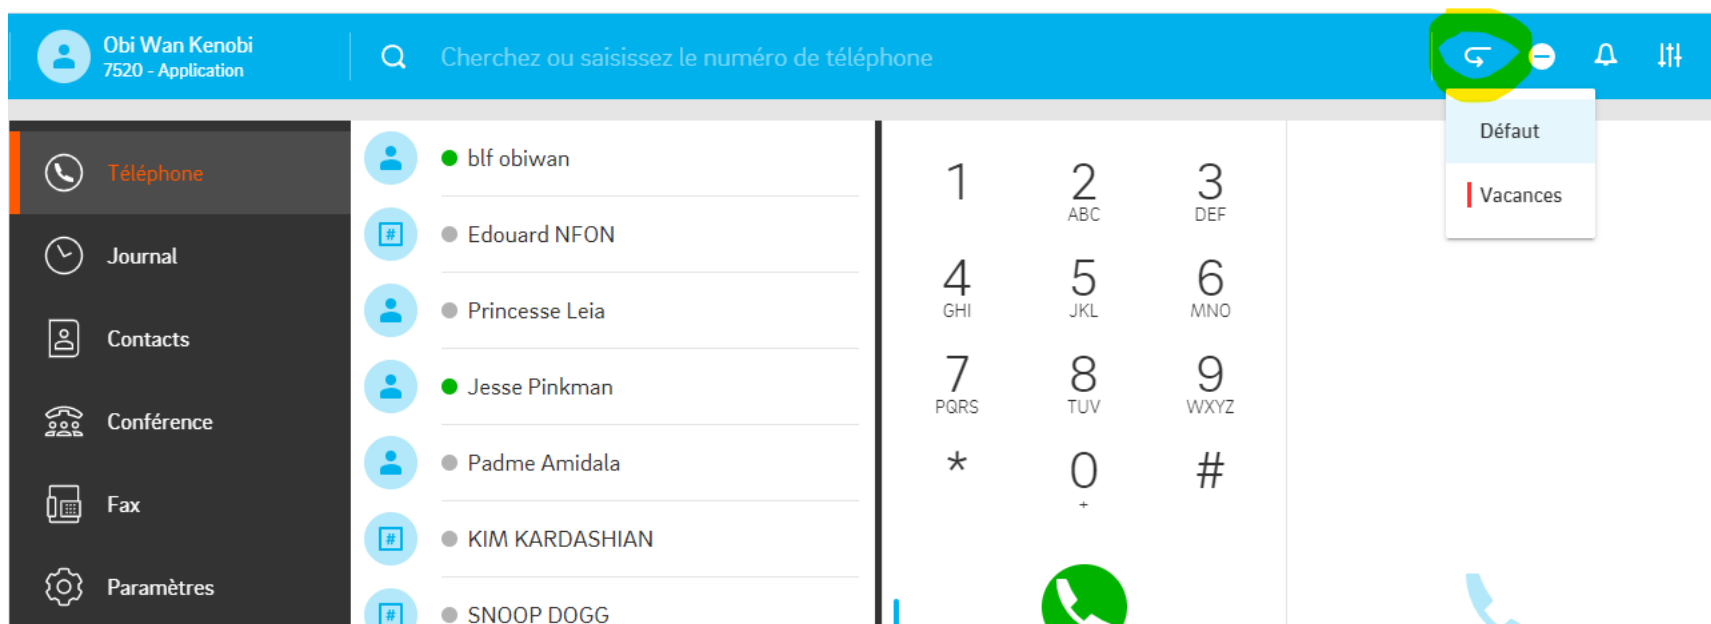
Obi Wan Kenobi
7520 - Application

Cherchez ou saisissez le numéro de téléphone

Défaut
Vacances

Téléphone
Journal
Contacts
Conférence
Fax
Paramètres

blf obiwan
Edouard NFON
Princesse Leia
Jesse Pinkman
Padme Amidala
KIM KARDASHIAN
SNOOP DOGG

1
2 ABC
3 DEF
4 GHI
5 JKL
6 MNO
7 PQRS
8 TUV
9 WXYZ
*
0 +
#